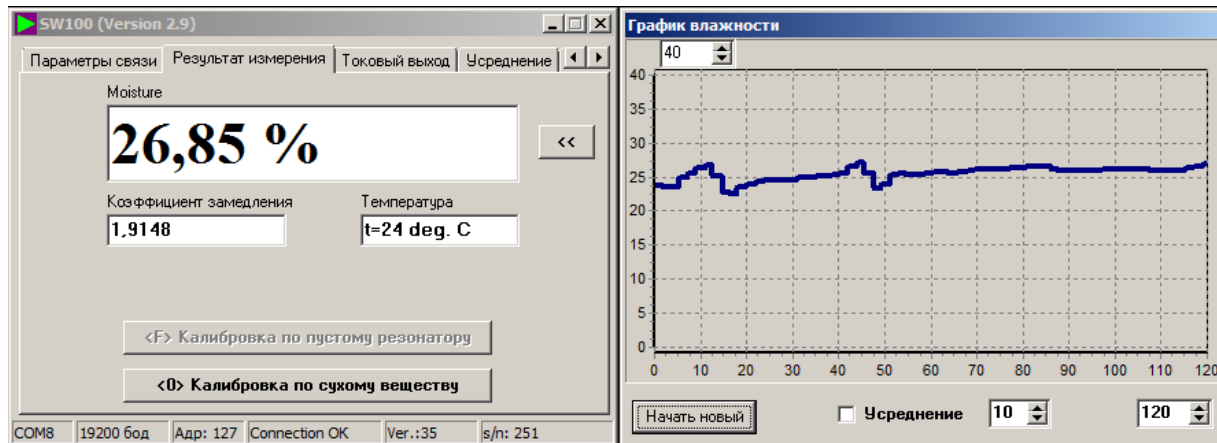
SW100 (Version 2.9)

Параметры связи | Результат измерения | Токовый выход | Усреднение

Moisture

26,85 %

<<

Коэффициент замедления

1,9148

Температура

t=24 deg. C

<F> Калибровка по пустому резонатору

<0> Калибровка по сухому веществу

COM8 | 19200 бод | Адр: 127 | Connection OK | Ver.:35 | s/n: 251

График влажности

40

40
35
30
25
20
15
10
5
0

0 10 20 30 40 50 60 70 80 90 100 110 120

Начать новый

Усреднение

10

120